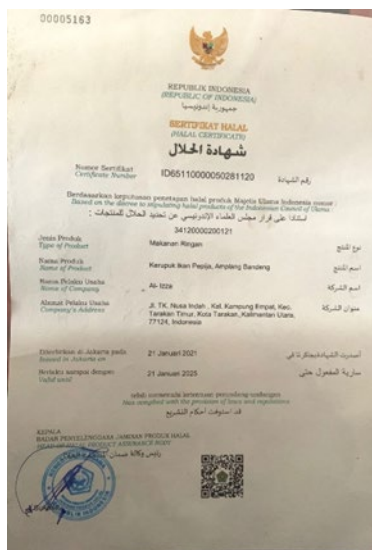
00005163

REPUBLIK INDONESIA
(REPUBLIC OF INDONESIA)
جمهورية إندونيسيا

SERTIFIKAT HALAL
(HALAL CERTIFICATE)
شهادة الحلال

Nomor Sertifikat
Certificate Number
ID65110000050281120
رقم الشهادة

Berdasarkan keputusan penetapan halal produk Majelis Ulama Indonesia nomor:
Based on the decree to stipulating halal products of the Indonesian Council of Ulama:
استنادا على قرار مجلس العلماء الإندونيسي عن تحديد الحلال للمنتجات :
34120000200121

Jenis Produk
Type of Product
Makanan Ringan
نوع المنتج

Nama Produk
Name of Product
Kerupuk Ikan Pepija, Amplang Bandeng
اسم المنتج

Nama Pelaku Usaha
Name of Company
Al- Izza
اسم الشركة

Alamat Pelaku Usaha
Company's Address
Jl. TK. Nusa Indah , Kel. Kampung Empat, Kec. Tarakan Timur, Kota Tarakan, Kalimantan Utara, 77124, Indonesia
عنوان الشركة

Diterbitkan di Jakarta pada
Issued in Jakarta on
21 Januari 2021
أصدرت الشهادة بجاكرتا في

Berlaku sampai dengan
Valid until
21 Januari 2025
سارية المفعول حتى

telah memenuhi ketentuan perundang-undangan
has complied with the provision of laws and regulations
قد استوفت أحكام التشريع

KEPALA
BADAN PENYELENGGARA JAMINAN PRODUK HALAL
HEAD OF HALAL PRODUCT ASSURANCE BODY
رئيس وكالة ضمان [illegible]